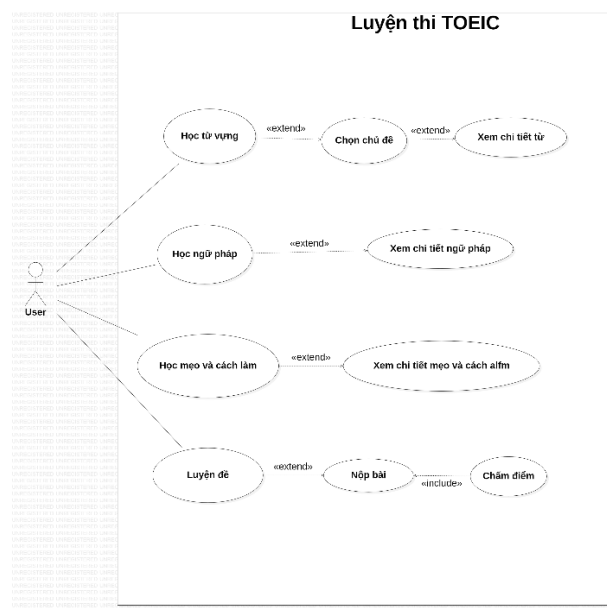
Luyện thi TOEIC

Học từ vựng
«extend»
Chọn chủ đề
«extend»
Xem chi tiết từ

Học ngữ pháp
«extend»
Xem chi tiết ngữ pháp

User

Học mẹo và cách làm
«extend»
Xem chi tiết mẹo và cách alfm

Luyện đề
«extend»
Nộp bài
«include»
Chấm điểm